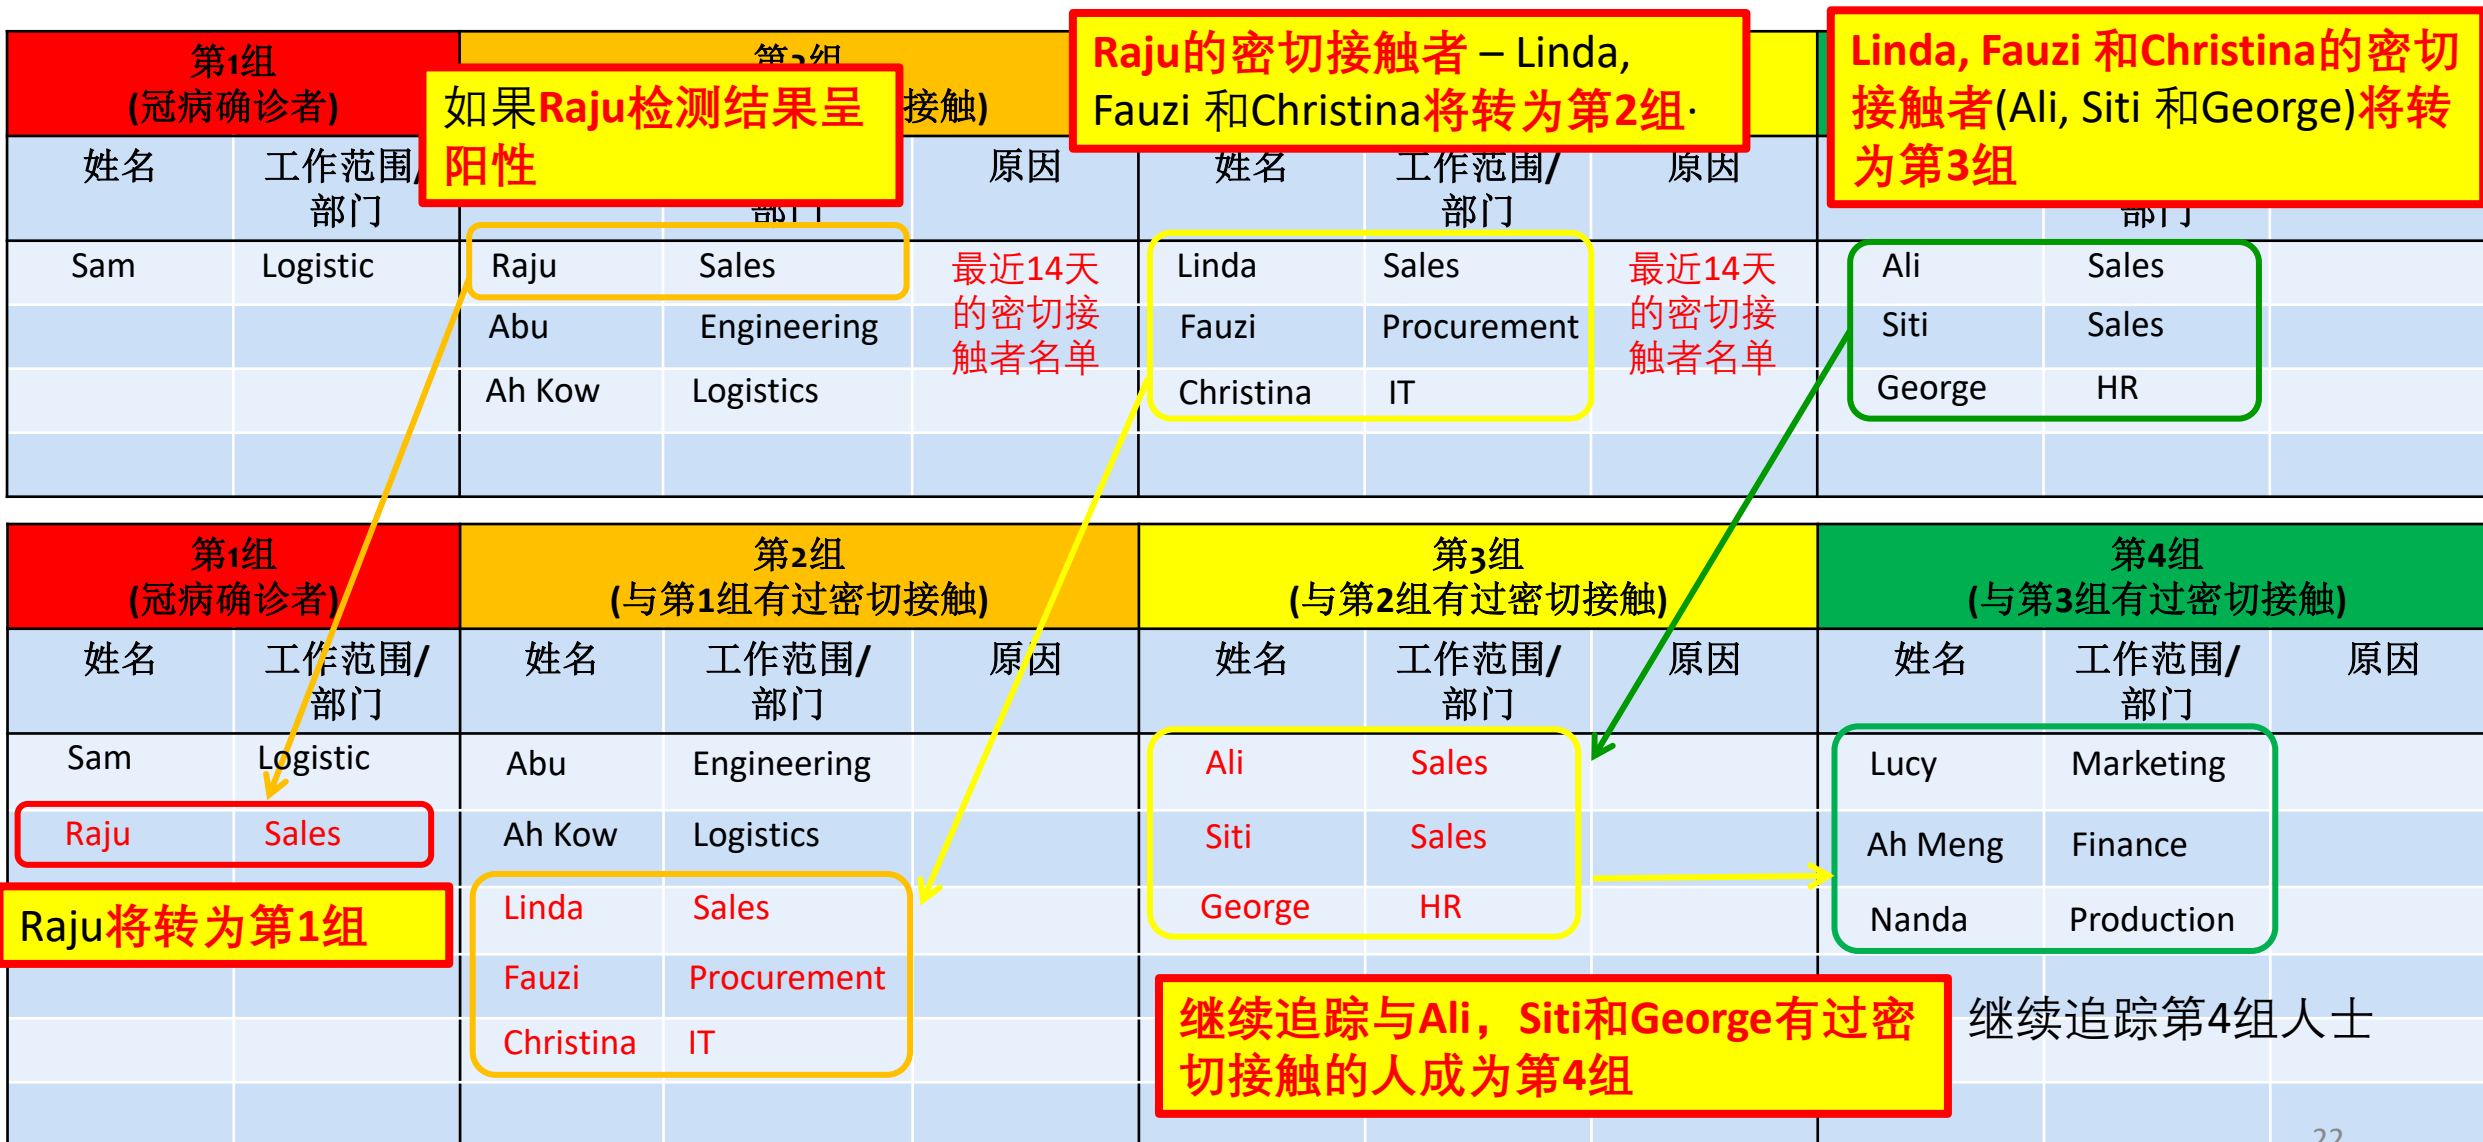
第1组
(冠病确诊者)

第2组
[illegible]接触)

如果Raju检测结果呈阳性

Raju的密切接触者 – Linda, Fauzi 和Christina将转为第2组·

Linda, Fauzi 和Christina的密切接触者(Ali, Siti 和George)将转为第3组

| 姓名 | 工作范围/部门 | 姓名 | 工作范围/部门 | 原因 | 姓名 | 工作范围/部门 | 原因 | 姓名 | 部门 |
|---|---|---|---|---|---|---|---|---|---|
| Sam | Logistic | Raju | Sales | 最近14天的密切接触者名单 | Linda | Sales | 最近14天的密切接触者名单 | Ali | Sales |
| | | Abu | Engineering | | Fauzi | Procurement | | Siti | Sales |
| | | Ah Kow | Logistics | | Christina | IT | | George | HR |

| 第1组 (冠病确诊者) | | 第2组 (与第1组有过密切接触) | | | 第3组 (与第2组有过密切接触) | | | 第4组 (与第3组有过密切接触) | | |
|---|---|---|---|---|---|---|---|---|---|---|
| 姓名 | 工作范围/部门 | 姓名 | 工作范围/部门 | 原因 | 姓名 | 工作范围/部门 | 原因 | 姓名 | 工作范围/部门 | 原因 |
| Sam | Logistic | Abu | Engineering | | Ali | Sales | | Lucy | Marketing | |
| Raju | Sales | Ah Kow | Logistics | | Siti | Sales | | Ah Meng | Finance | |
| | | Linda | Sales | | George | HR | | Nanda | Production | |
| | | Fauzi | Procurement | | | | | | | |
| | | Christina | IT | | | | | | | |

Raju将转为第1组

继续追踪与Ali，Siti和George有过密切接触的人成为第4组

继续追踪第4组人士

22